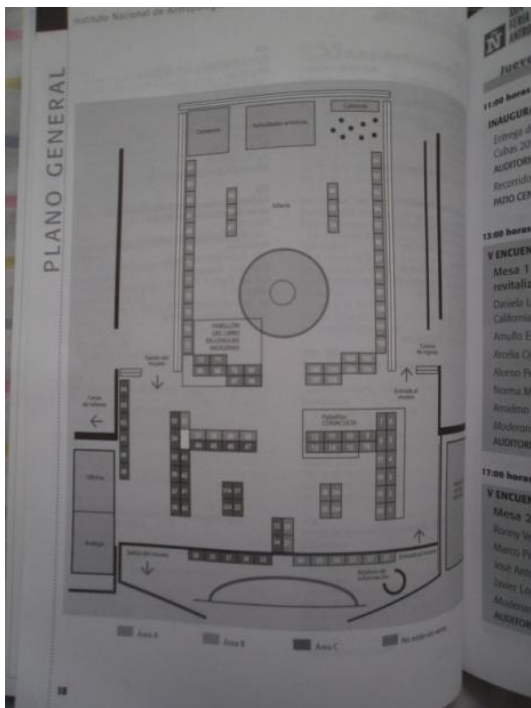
Instituto Nacional de Antropología

PLANO GENERAL

Cafetería

Actividades artísticas

Cafetería

Galería

PABELLÓN DEL LIBRO EN LENGUAS INDÍGENAS

Salida del museo

Entrada al museo

Salida de museo

Entrada al museo

Pabellón CONACULTA

Oficina

Bodega

Salida del museo

Entrada del museo

Módulo de información

Área A

Área B

Área C

Pabellón del libro

18

Jueves

11:00 horas

INAUGURA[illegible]

Entrega d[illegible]

Cabas 20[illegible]

AUDITORI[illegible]

Recorrido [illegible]

PATIO CEN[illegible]

13:00 horas

V ENCUEN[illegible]

Mesa 1

revitaliz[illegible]

Daniela L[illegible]

California

Arnulfo E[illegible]

Anelia C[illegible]

Alonso P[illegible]

Norma M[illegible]

Anselmo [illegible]

Moderad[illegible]

AUDITOR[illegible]

17:00 horas

V ENCUEN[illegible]

Mesa 2

Ronny V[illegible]

Marcos P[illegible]

José Ant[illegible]

Javier Ló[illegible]

Moderad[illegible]

AUDITOR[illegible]